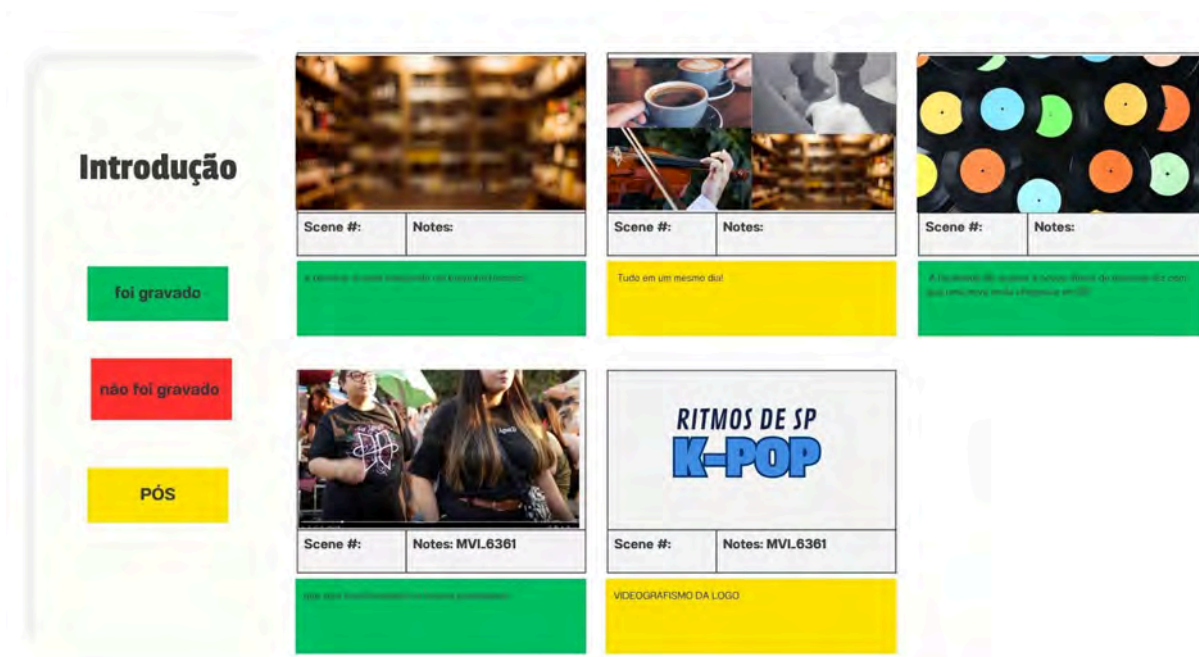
Introdução

foi gravado

não foi gravado

PÓS

Scene #: | Notes:

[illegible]

Scene #: | Notes:

Tudo em um mesmo dia!

Scene #: | Notes:

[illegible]

Scene #: | Notes: MVI_6361

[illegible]

RITMOS DE SP
K-POP

Scene #: | Notes: MVI_6361

VIDEOGRAFISMO DA LOGO